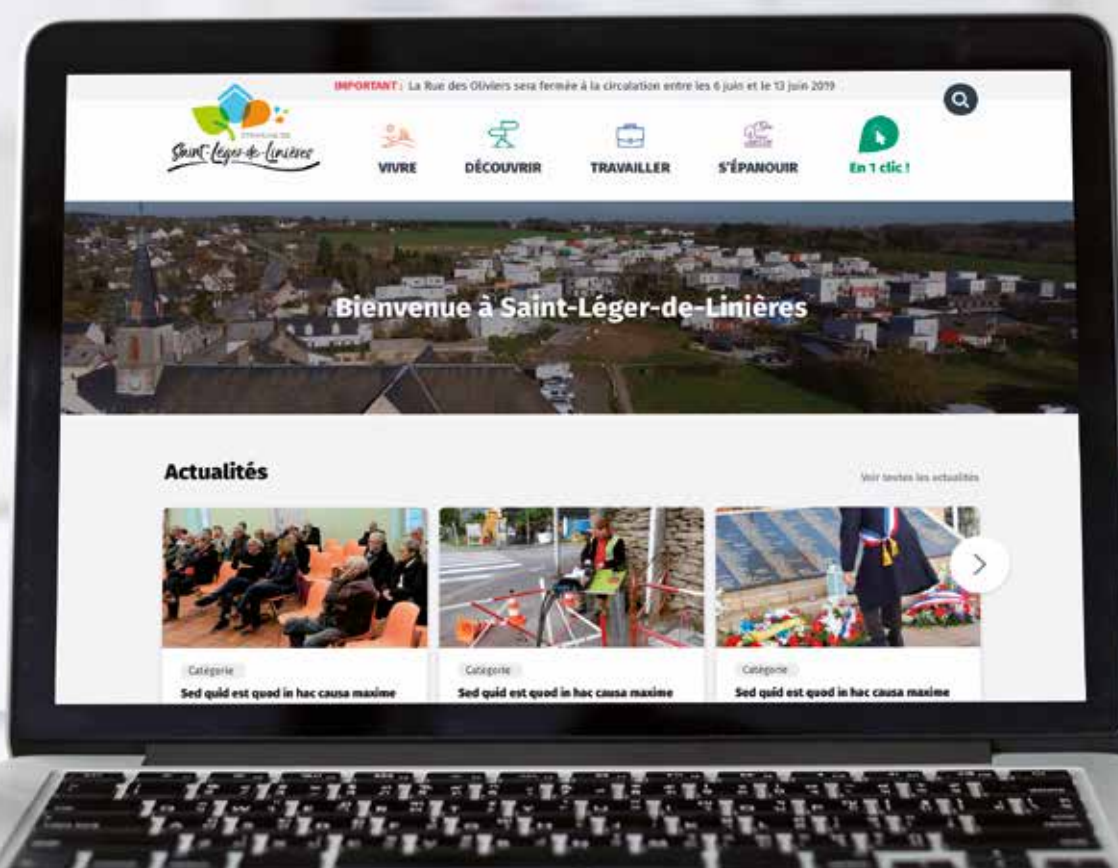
IMPORTANT : La Rue des Oliviers sera fermée à la circulation entre les 6 juin et le 13 juin 2019

COMMUNE DE
Saint-Léger-de-Linières

VIVRE
DÉCOUVRIR
TRAVAILLER
S'ÉPANOUIR
En 1 clic !

Bienvenue à Saint-Léger-de-Linières

Actualités

Voir toutes les actualités

Catégorie
Sed quid est quod in hac causa maxime

Catégorie
Sed quid est quod in hac causa maxime

Catégorie
Sed quid est quod in hac causa maxime